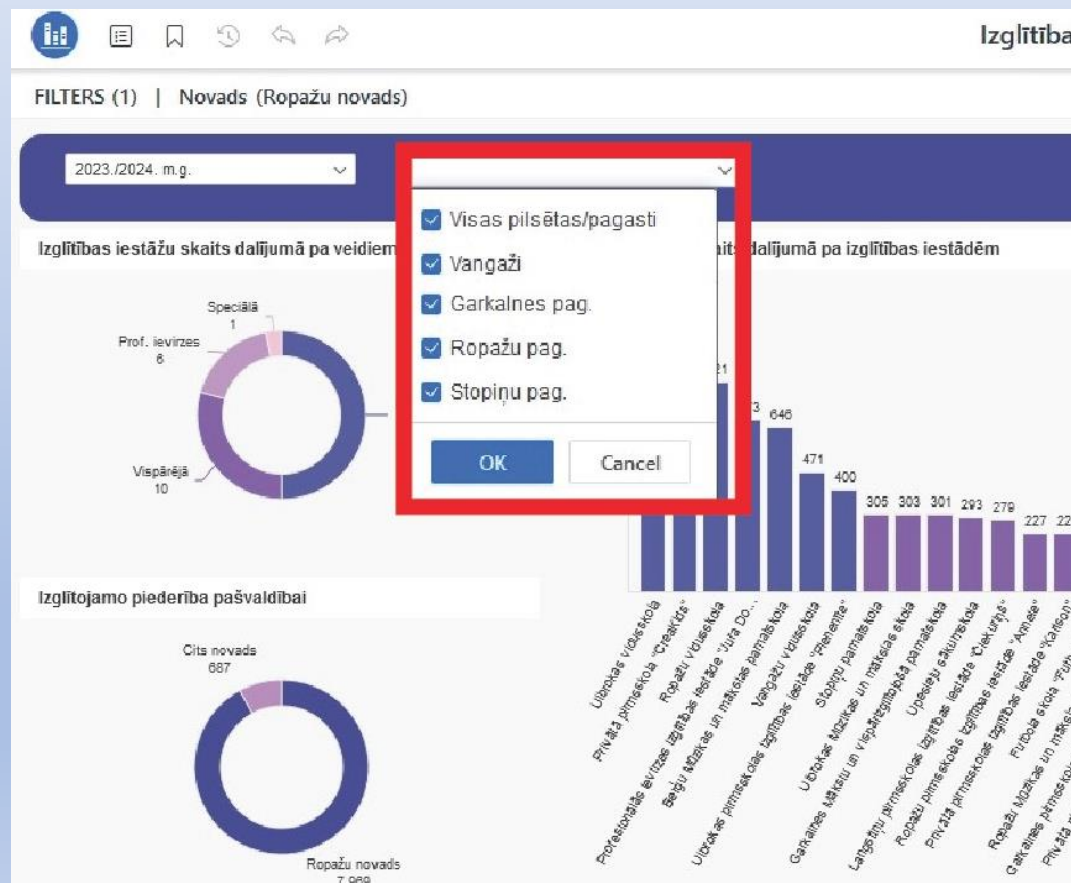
Izglītība

FILTERS (1) | Novads (Ropažu novads)

2023./2024. m.g.

Visas pilsētas/pagasti
Vangaži
Garkalnes pag.
Ropažu pag.
Stopiņu pag.

OK
Cancel

Izglītības iestāžu skaits dalījumā pa veidiem

Speciālā
1
Prof. ievirzes
6
Vispārējā
10

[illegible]its dalījumā pa izglītības iestādēm

21
73
646
471
400
305
303
301
293
279
227
22

Ulbrokas vidusskola
Privātā pirmsskola "Kreakids"
Ropažu vidusskola
Profesionālās ievirzes izglītības iestāde "Jūra Do...
Saulju Mūzikas un mākslas pamatskola
Vangažu vidusskola
Ulbrokas pirmsskolas izglītības iestāde "Pienenīte"
Stopiņu pamatskola
Ulbrokas Mūzikas un mākslas skola
Garkalnes Mākslu un vispārizglītojošā pamatskola
Upeslejiu sākumskola
Langstiņu pirmsskolas izglītības iestāde "Cielavinja"
Ropažu pirmsskolas izglītības iestāde "Annele"
Privātā pirmsskolas izglītības iestāde "Karlson"
Futbola skola "Futb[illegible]
Ropaži Mūzikas un mākslas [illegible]
Garkalnes pirmsskol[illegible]
Privātā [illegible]

Izglītojamo piederība pašvaldībai

Cits novads
687

Ropažu novads
7 969